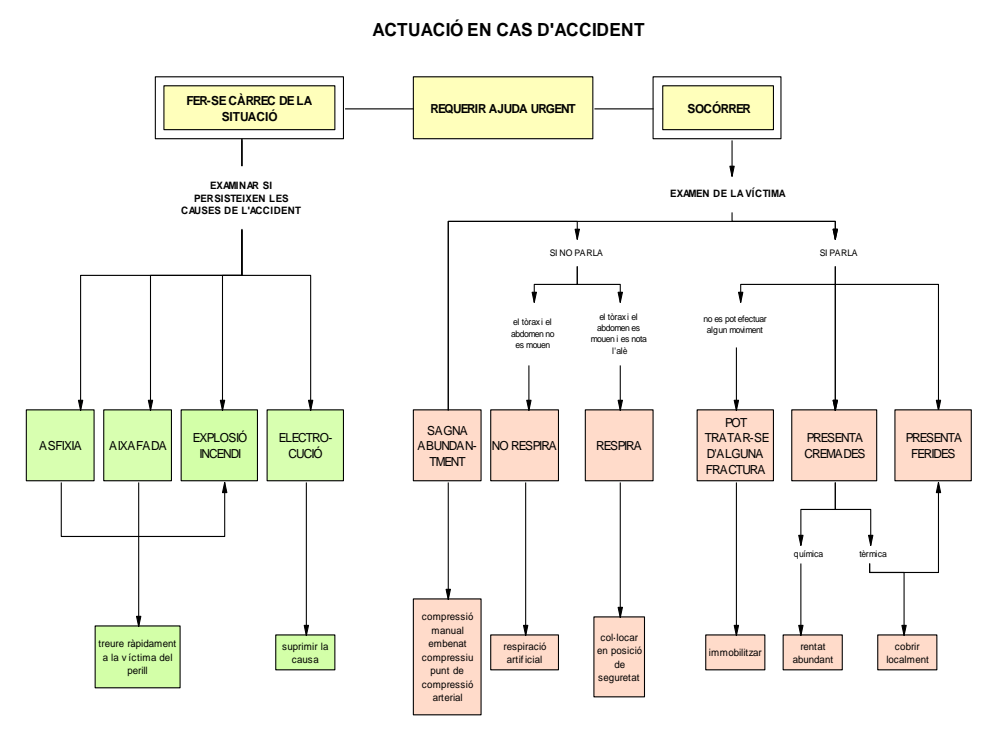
ACTUACIÓ EN CAS D'ACCIDENT

FER-SE CÀRREC DE LA SITUACIÓ

REQUERIR AJUDA URGENT

SOCÓRRER

EXAMINAR SI PERSISTEIXEN LES CAUSES DE L'ACCIDENT

ASFIXIA

AIXAFADA

EXPLOSIÓ INCENDI

ELECTRO-CUCIÓ

treure ràpidament a la víctima del perill

suprimir la causa

EXAMEN DE LA VÍCTIMA

SI NO PARLA

SI PARLA

el tòrax i el abdomen no es mouen

el tòrax i el abdomen es mouen i es nota l'alè

no es pot efectuar algun moviment

SAGNA ABUNDANT-MENT

NO RESPIRA

RESPIRA

POT TRATAR-SE D'ALGUNA FRACTURA

PRESENTA CREMADES

PRESENTA FERIDES

química

tèrmica

compressió manual embenat compressiu punt de compressió arterial

respiració artificial

col·locar en posició de seguretat

immobilitzar

rentat abundant

cobrir localment